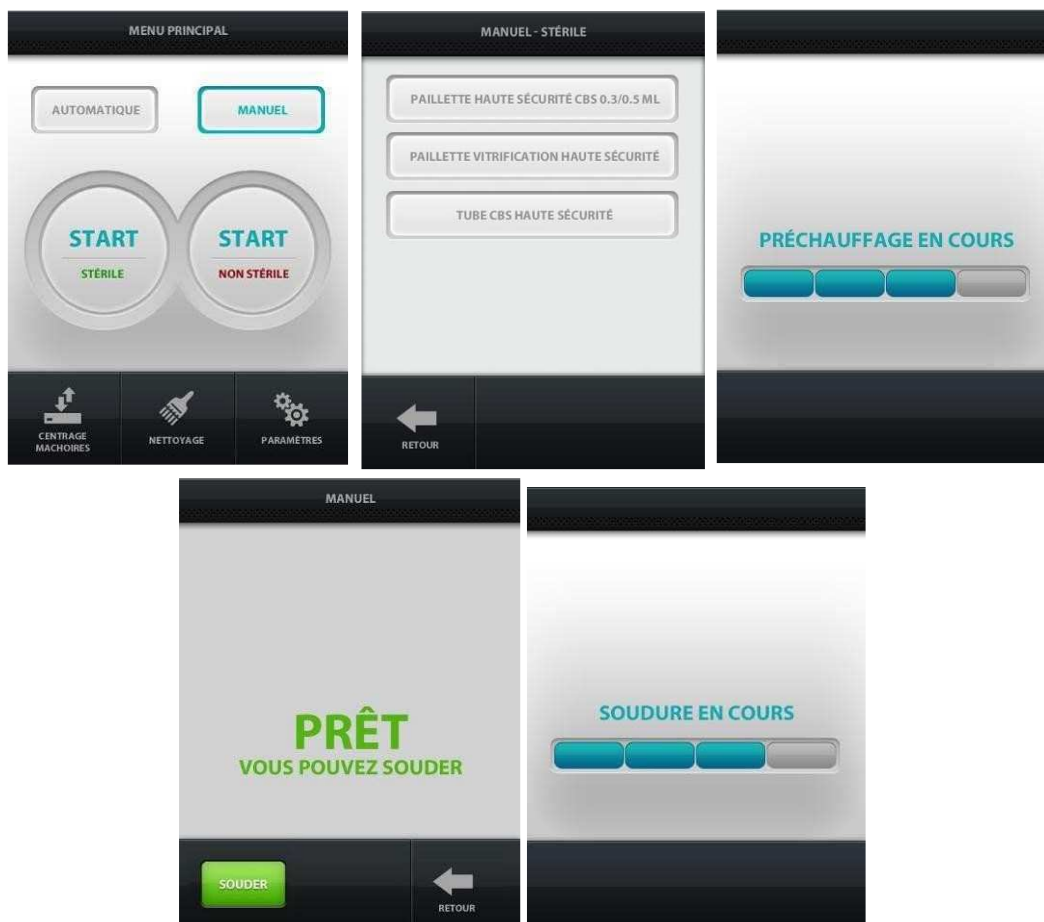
MENU PRINCIPAL

AUTOMATIQUE

MANUEL

START
STÉRILE

START
NON STÉRILE

CENTRAGE MACHOIRES

NETTOYAGE

PARAMÈTRES

MANUEL - STÉRILE

PAILLETTE HAUTE SÉCURITÉ CBS 0.3/0.5 ML

PAILLETTE VITRIFICATION HAUTE SÉCURITÉ

TUBE CBS HAUTE SÉCURITÉ

RETOUR

PRÉCHAUFFAGE EN COURS

MANUEL

PRÊT
VOUS POUVEZ SOUDER

SOUDER

RETOUR

SOUDURE EN COURS